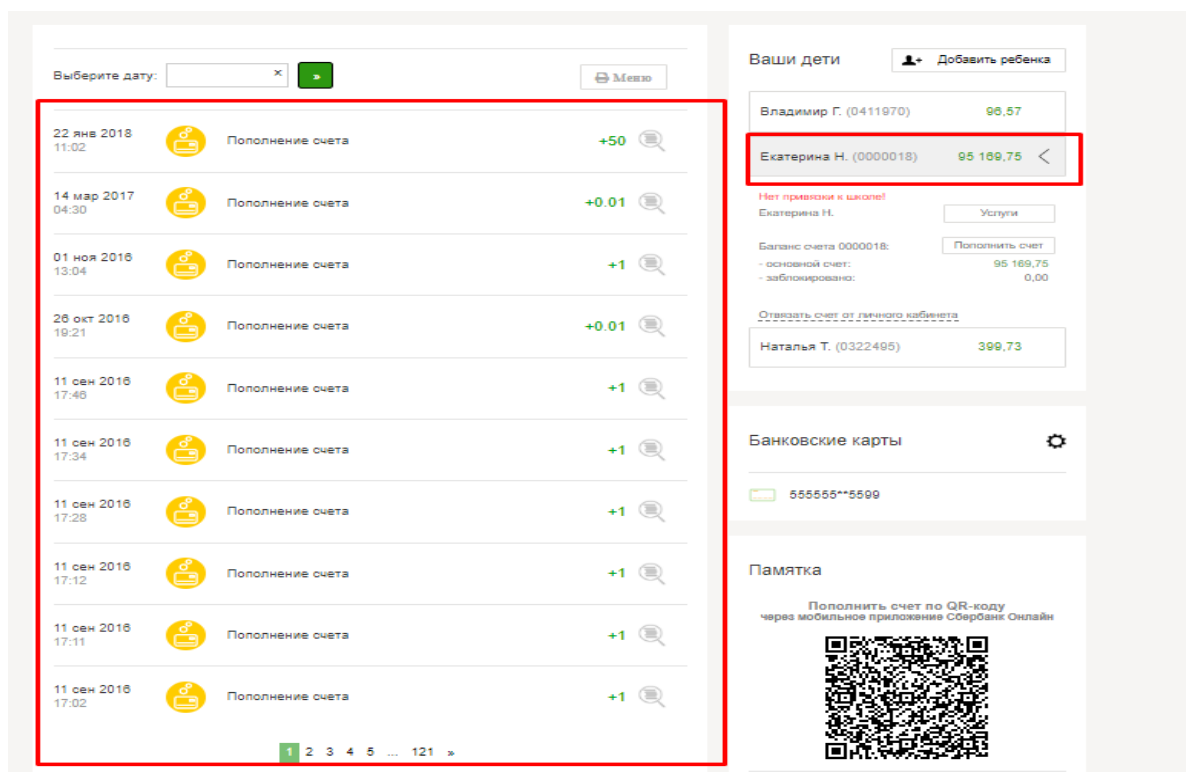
Выберите дату: × » Меню

22 янв 2018
11:02 Пополнение счета +50

14 мар 2017
04:30 Пополнение счета +0.01

01 ноя 2016
13:04 Пополнение счета +1

26 окт 2016
19:21 Пополнение счета +0.01

11 сен 2016
17:46 Пополнение счета +1

11 сен 2016
17:34 Пополнение счета +1

11 сен 2016
17:28 Пополнение счета +1

11 сен 2016
17:12 Пополнение счета +1

11 сен 2016
17:11 Пополнение счета +1

11 сен 2016
17:02 Пополнение счета +1

1 2 3 4 5 ... 121 »

Ваши дети
Добавить ребенка

Владимир Г. (0411970) 96,57

Екатерина Н. (0000018) 95 169,75

Нет привязки к школе!
Екатерина Н. Услуги

Баланс счета 0000018: Пополнить счет
- основной счет: 95 169,75
- заблокировано: 0,00

Отвязать счет от личного кабинета

Наталья Т. (0322495) 399,73

Банковские карты

555555**5599

Памятка

Пополнить счет по QR-коду
через мобильное приложение Сбербанк Онлайн